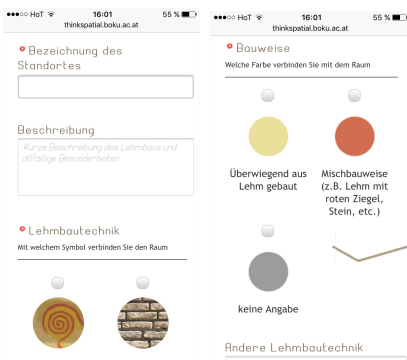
●●●○○ HoT 16:01 55 %
thinkspatial.boku.ac.at

Bezeichnung des Standortes

Beschreibung

Kurze Beschreibung des Lehmbaus und allfällige Besonderheiten

Lehmbautechnik

Mit welchem Symbol verbinden Sie den Raum

●●●○○ HoT 16:01 55 %
thinkspatial.boku.ac.at

Bauweise

Welche Farbe verbinden Sie mit dem Raum

Überwiegend aus Lehm gebaut

Mischbauweise (z.B. Lehm mit roten Ziegel, Stein, etc.)

keine Angabe

Andere Lehmbautechnik